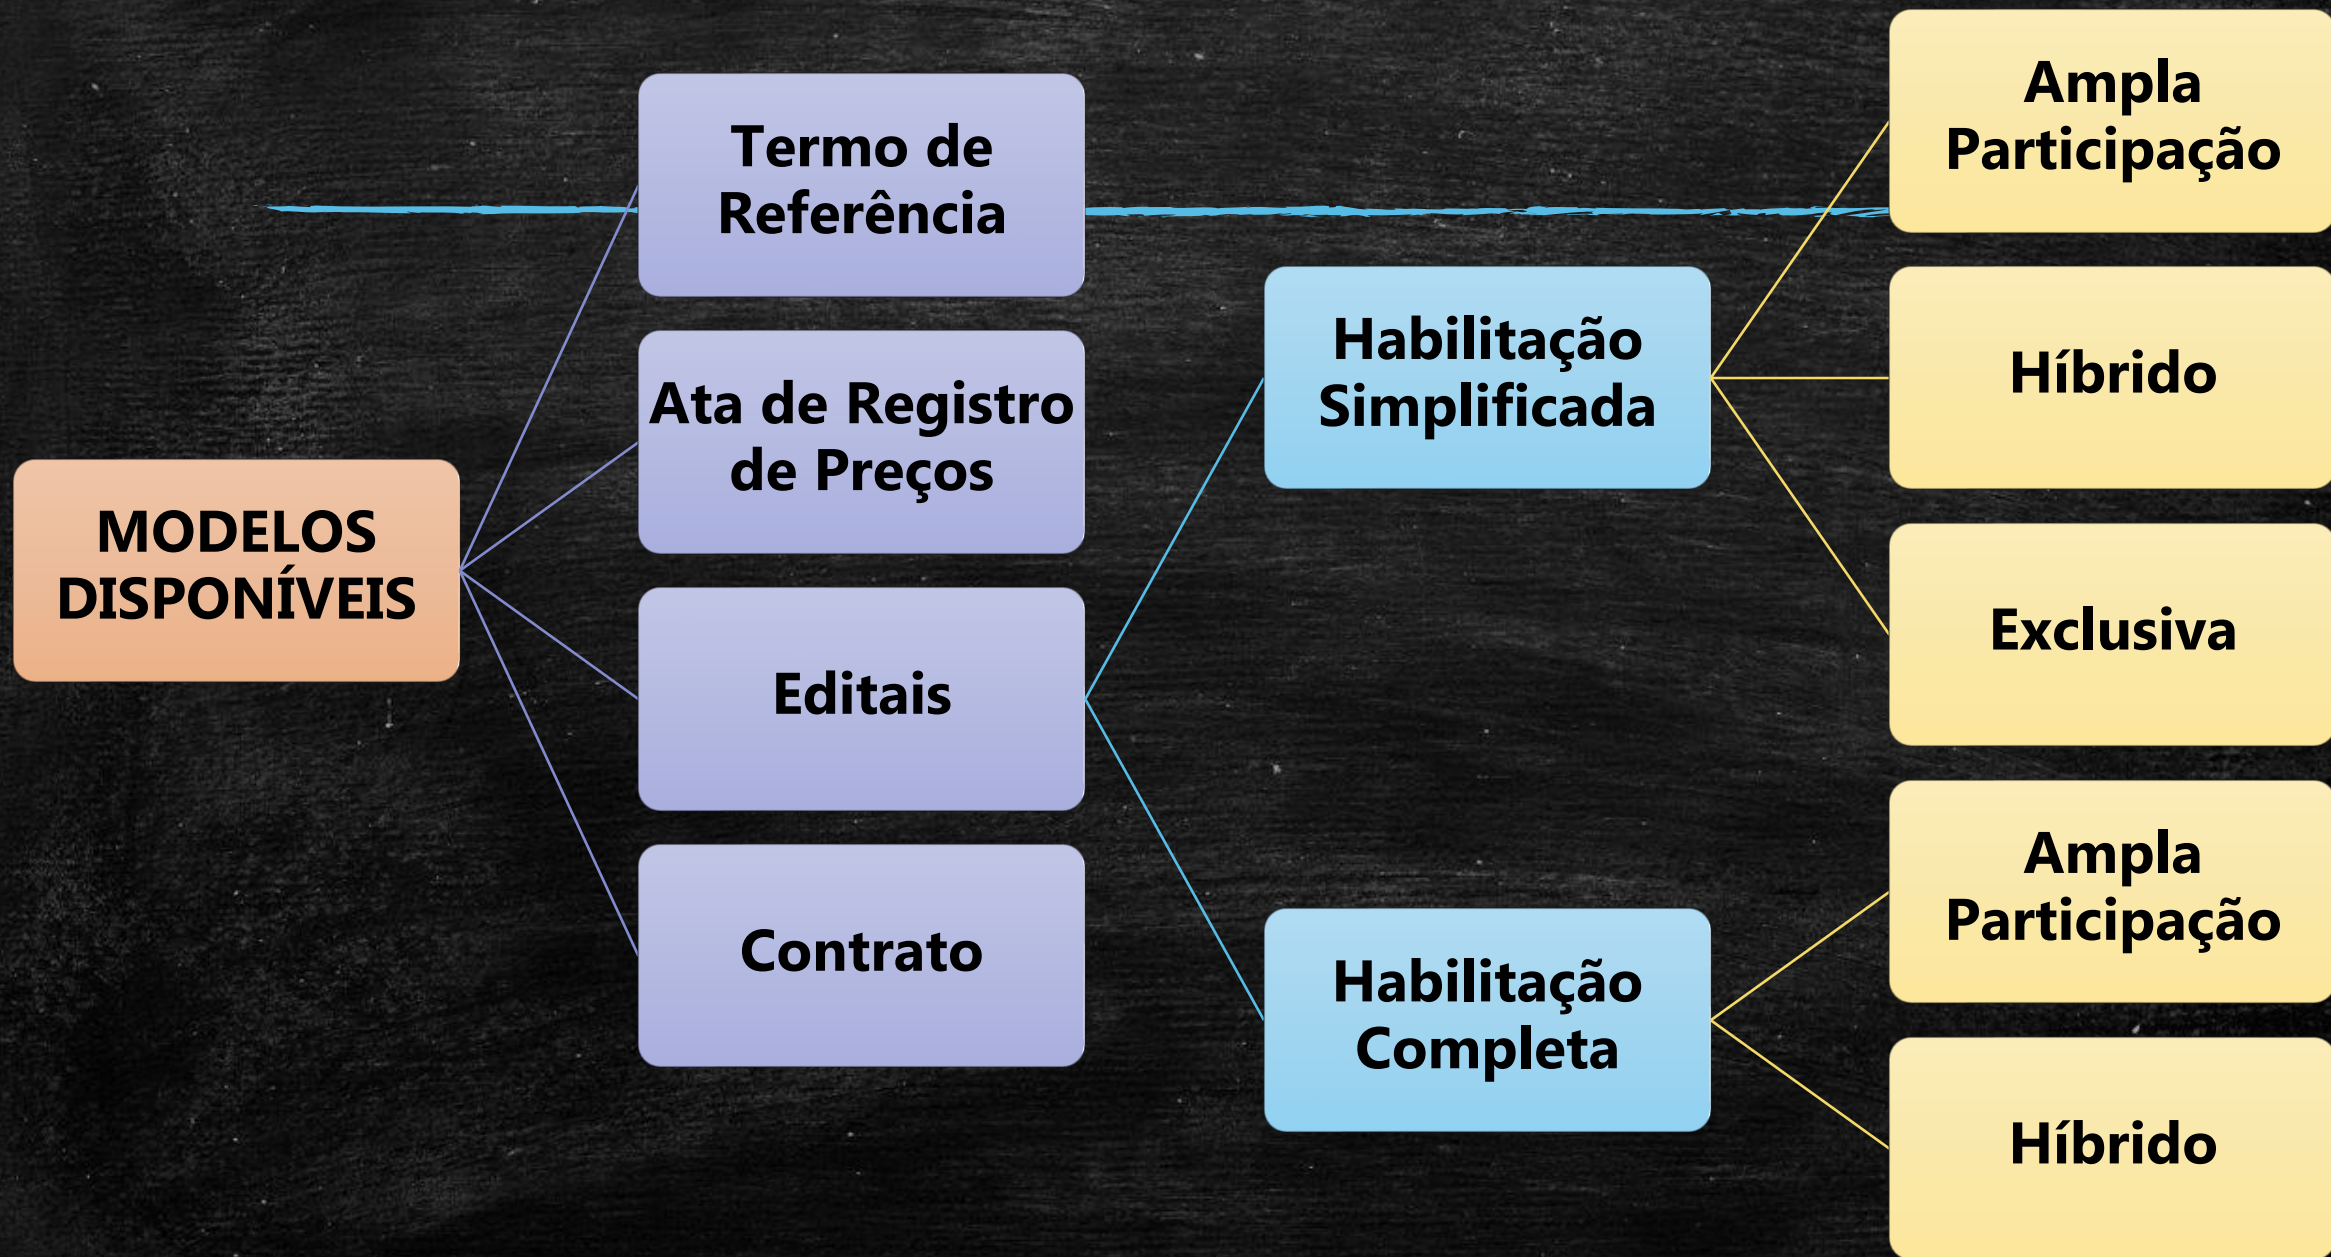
MODELOS DISPONÍVEIS

Termo de Referência

Ata de Registro de Preços

Editais

Contrato

Habilitação Simplificada

Habilitação Completa

Ampla Participação

Híbrido

Exclusiva

Ampla Participação

Híbrido